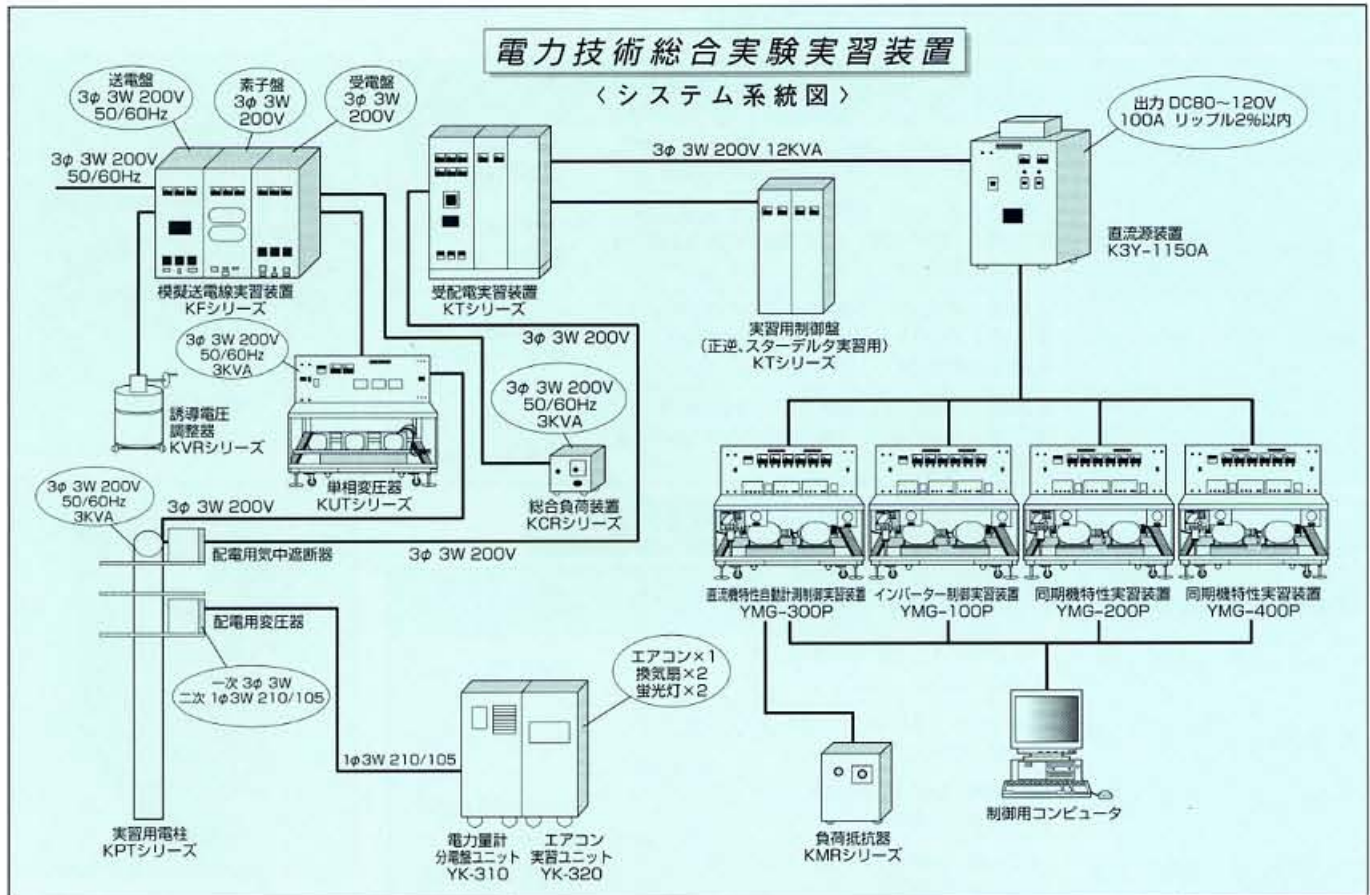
電力技術総合実験実習装置

〈システム系統図〉

送電盤
3φ 3W 200V
50/60Hz

素子盤
3φ 3W
200V

受電盤
3φ 3W
200V

3φ 3W 200V
50/60Hz

模擬送電線実習装置
KFシリーズ

3φ 3W 200V 12KVA

受配電実習装置
KTシリーズ

出力 DC80~120V
100A リップル2%以内

直流源装置
K3Y-1150A

実習用制御盤
(正逆、スターデルタ実習用)
KTシリーズ

3φ 3W 200V

3φ 3W 200V
50/60Hz
3KVA

誘導電圧
調整器
KVRシリーズ

単相変圧器
KUTシリーズ

3φ 3W 200V
50/60Hz
3KVA

総合負荷装置
KCRシリーズ

3φ 3W 200V
50/60Hz
3KVA

3φ 3W 200V

配電用気中遮断器

3φ 3W 200V

配電用変圧器

一次 3φ 3W
二次 1φ3W 210/105

直流機特性自動計測制御実習装置
YMG-300P

インバーター制御実習装置
YMG-100P

同期機特性実習装置
YMG-200P

同期機特性実習装置
YMG-400P

エアコン×1
換気扇×2
蛍光灯×2

1φ3W 210/105

実習用電柱
KPTシリーズ

電力量計
分電盤ユニット
YK-310

エアコン
実習ユニット
YK-320

負荷抵抗器
KMRシリーズ

制御用コンピュータ